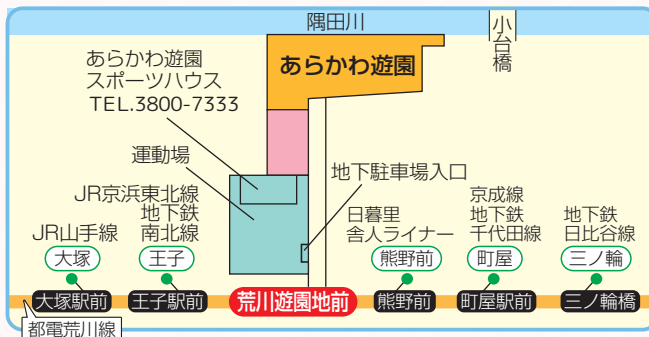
隅田川

小台橋

あらかわ遊園

あらかわ遊園
スポーツハウス
TEL.3800-7333

運動場

地下駐車場入口

JR京浜東北線
地下鉄
南北線

JR山手線

日暮里
舎人ライナー

京成線
地下鉄
千代田線

地下鉄
日比谷線

大塚

王子

熊野前

町屋

三ノ輪

大塚駅前

王子駅前

荒川遊園地前

熊野前

町屋駅前

三ノ輪橋

都電荒川線